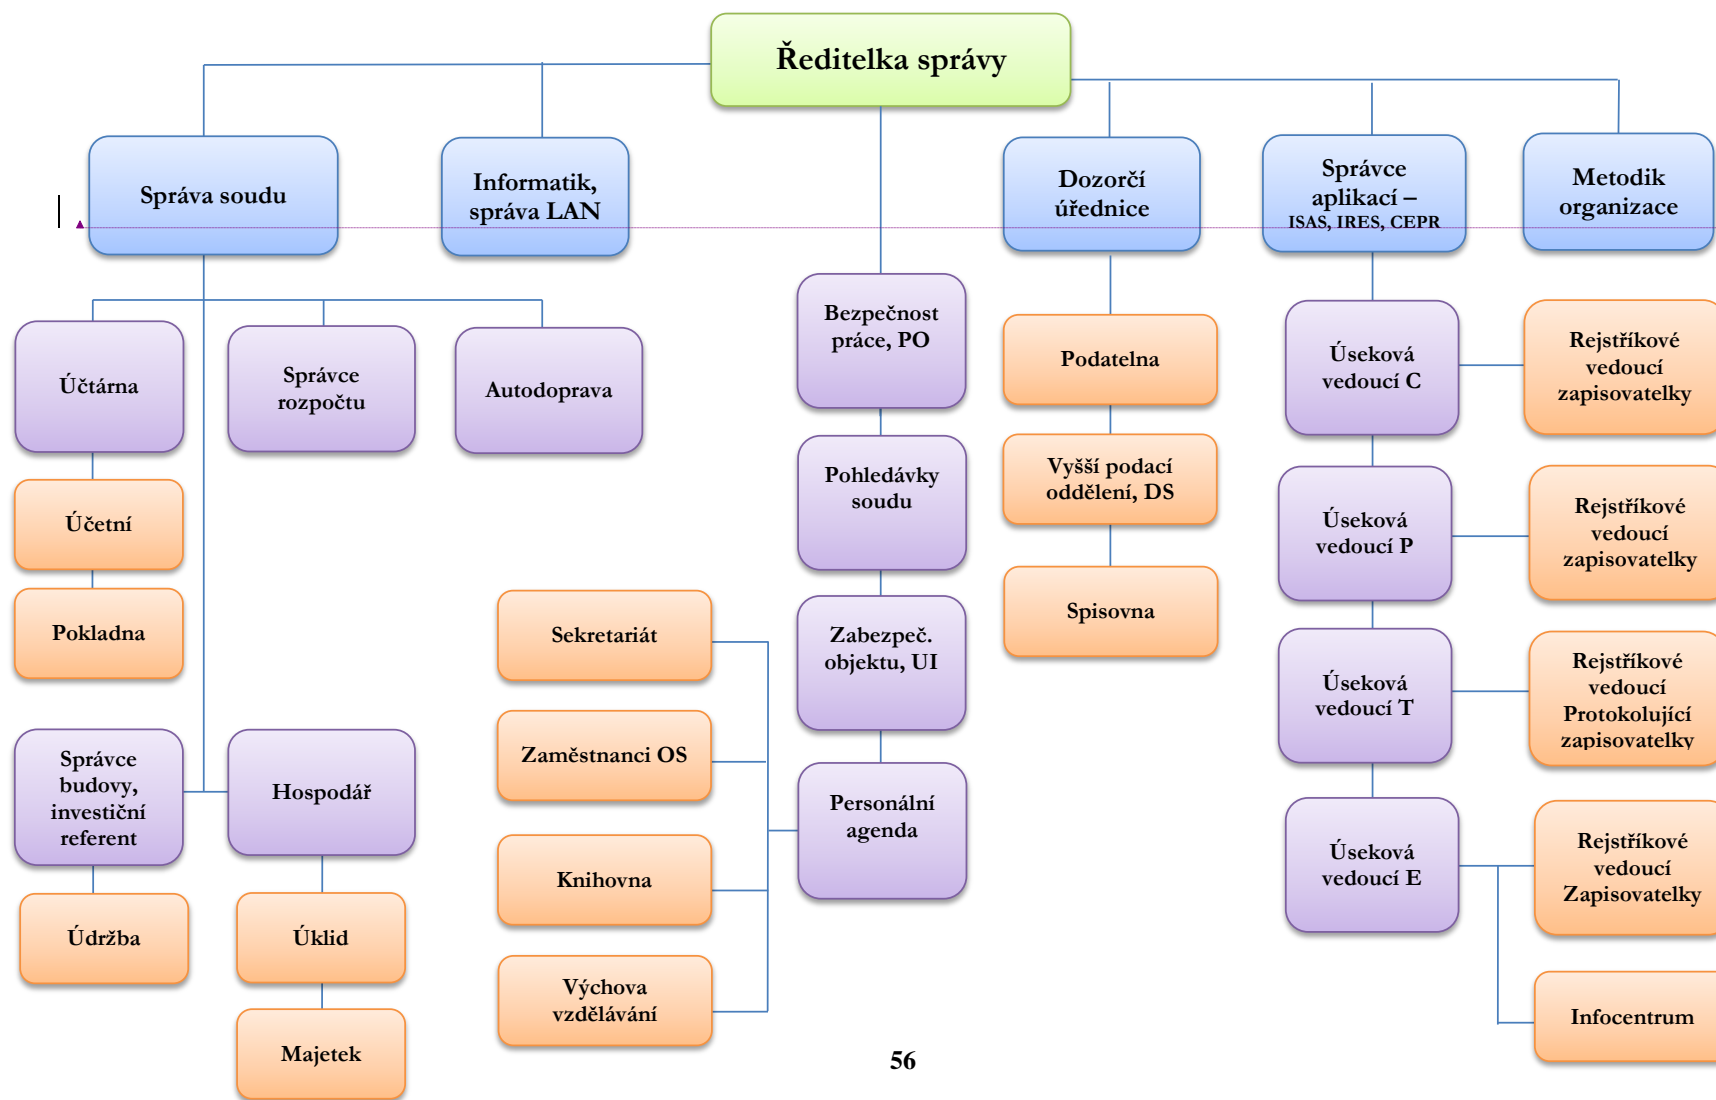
Ředitelka správy

Správa soudu

Informatik, správa LAN

Dozorčí úřednice

Správce aplikací – ISAS, IRES, CEPR

Metodik organizace

Účtárna

Správce rozpočtu

Autodoprava

Bezpečnost práce, PO

Podatelna

Úseková vedoucí C

Rejstříkové vedoucí zapisovatelky

Účetní

Pohledávky soudu

Vyšší podací oddělení, DS

Úseková vedoucí P

Rejstříkové vedoucí zapisovatelky

Pokladna

Sekretariát

Zabezpeč. objektu, UI

Spisovna

Úseková vedoucí T

Rejstříkové vedoucí Protokolující zapisovatelky

Správce budovy, investiční referent

Hospodář

Zaměstnanci OS

Personální agenda

Knihovna

Úseková vedoucí E

Rejstříkové vedoucí Zapisovatelky

Údržba

Úklid

Výchova vzdělávání

Infocentrum

Majetek

56